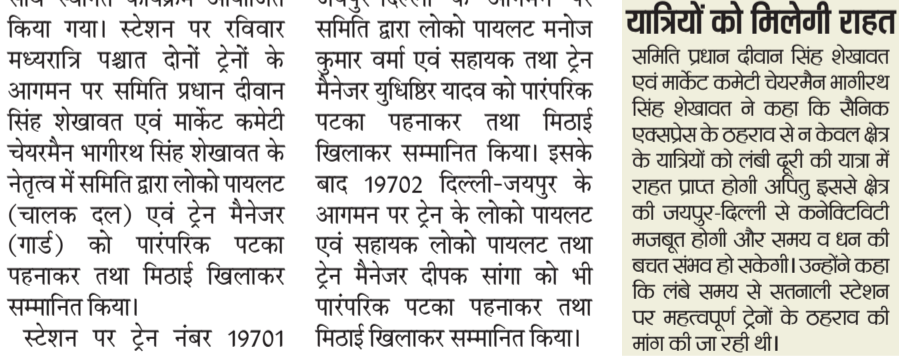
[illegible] किया गया। स्टेशन पर रविवार मध्यरात्रि पश्चात दोनों ट्रेनों के आगमन पर समिति प्रधान दीवान सिंह शेखावत एवं मार्केट कमेटी चेयरमैन भागीरथ सिंह शेखावत के नेतृत्व में समिति द्वारा लोको पायलट (चालक दल) एवं ट्रेन मैनेजर (गार्ड) को पारंपरिक पटका पहनाकर तथा मिठाई खिलाकर सम्मानित किया।

स्टेशन पर ट्रेन नंबर 19701

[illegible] समिति द्वारा लोको पायलट मनोज कुमार वर्मा एवं सहायक तथा ट्रेन मैनेजर युधिष्ठिर यादव को पारंपरिक पटका पहनाकर तथा मिठाई खिलाकर सम्मानित किया। इसके बाद 19702 दिल्ली-जयपुर के आगमन पर ट्रेन के लोको पायलट एवं सहायक लोको पायलट तथा ट्रेन मैनेजर दीपक सांगा को भी पारंपरिक पटका पहनाकर तथा मिठाई खिलाकर सम्मानित किया।

यात्रियों को मिलेगी राहत

समिति प्रधान दीवान सिंह शेखावत एवं मार्केट कमेटी चेयरमैन भागीरथ सिंह शेखावत ने कहा कि सैनिक एक्सप्रेस के ठहराव से न केवल क्षेत्र के यात्रियों को लंबी दूरी की यात्रा में राहत प्राप्त होगी अपितु इससे क्षेत्र की जयपुर-दिल्ली से कनेक्टिविटी मजबूत होगी और समय व धन की बचत संभव हो सकेगी। उन्होंने कहा कि लंबे समय से सतनाली स्टेशन पर महत्वपूर्ण ट्रेनों के ठहराव की मांग की जा रही थी।